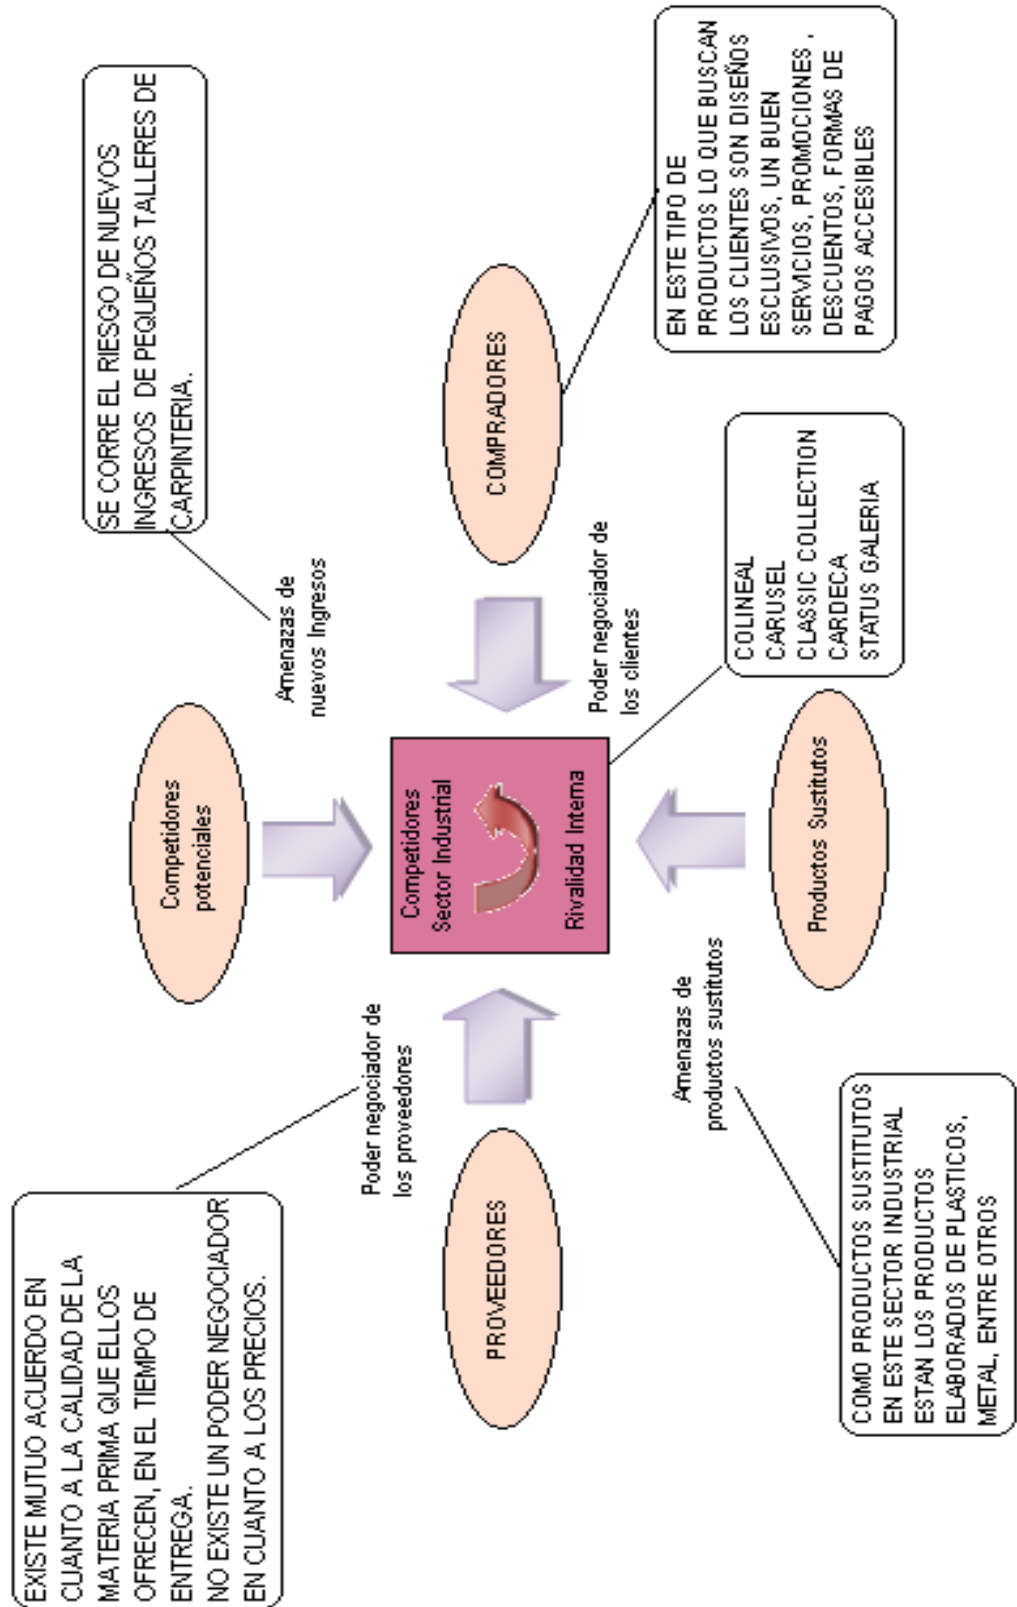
SE CORRE EL RIESGO DE NUEVOS INGRESOS DE PEQUEÑOS TALLERES DE CARPINTERIA.

EN ESTE TIPO DE PRODUCTOS LO QUE BUSCAN LOS CLIENTES SON DISEÑOS ESCLUSIVOS, UN BUEN SERVICIOS, PROMOCIONES, DESCUENTOS, FORMAS DE PAGOS ACCESIBLES

COMPRADORES

Amenazas de nuevos Ingresos

Poder negociador de los clientes

COLINEAL
CARUSEL
CLASSIC COLLECTION
CARDECA
STATUS GALERIA

Competidores potenciales

Competidores Sector Industrial

Rivalidad Interna

Productos Sustitutos

Poder negociador de los proveedores

Amenazas de productos sustitutos

EXISTE MUTUO ACUERDO EN CUANTO A LA CALIDAD DE LA MATERIA PRIMA QUE ELLOS OFRECEN, EN EL TIEMPO DE ENTREGA.
NO EXISTE UN PODER NEGOCIADOR EN CUANTO A LOS PRECIOS.

PROVEEDORES

COMO PRODUCTOS SUSTITUTOS EN ESTE SECTOR INDUCTRIAL ESTAN LOS PRODUCTOS ELABORADOS DE PLASTICOS, METAL, ENTRE OTROS